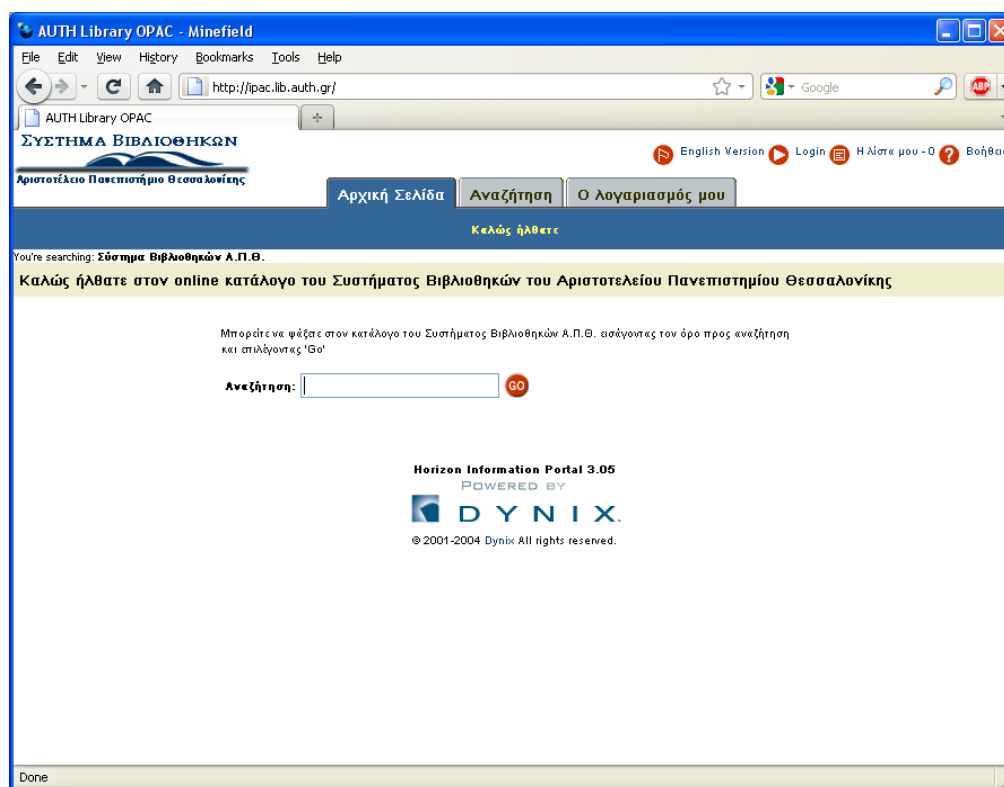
AUTH Library OPAC - Minefield

File Edit View History Bookmarks Tools Help

http://ipac.lib.auth.gr/

Google

AUTH Library OPAC

ΣΥΣΤΗΜΑ ΒΙΒΛΙΟΘΗΚΩΝ

Αριστοτέλειο Πανεπιστήμιο Θεσσαλονίκης

English Version Login Η λίστα μου - 0 Βοήθει

Αρχική Σελίδα Αναζήτηση Ο λογαριασμός μου

Καλώς ήλθατε

You're searching: Σύστημα Βιβλιοθηκών Α.Π.Θ.

Καλώς ήλθατε στον online κατάλογο του Συστήματος Βιβλιοθηκών του Αριστοτελείου Πανεπιστημίου Θεσσαλονίκης

Μπορείτε να ψάξτε στον κατάλογο του Συστήματος Βιβλιοθηκών Α.Π.Θ. εισάγοντας τον όρο προς αναζήτηση και επιλέγοντας 'Go'

Αναζήτηση: GO

Horizon Information Portal 3.05

POWERED BY

DYNIX.

© 2001-2004 Dynix All rights reserved.

Done